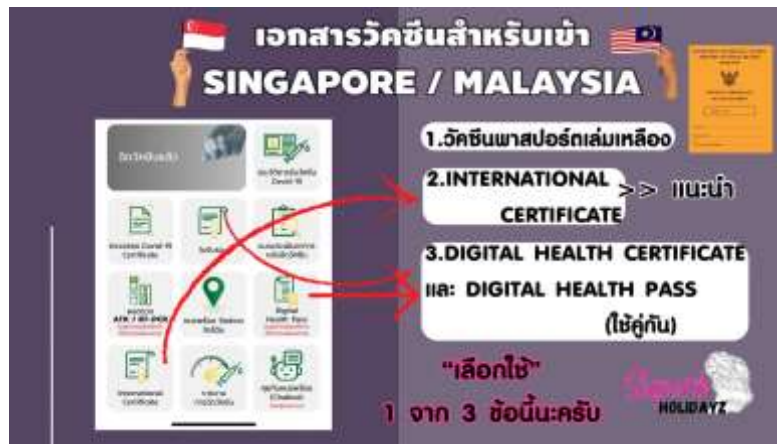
เอกสารวัคซีนสำหรับเข้า
SINGAPORE / MALAYSIA

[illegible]

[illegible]

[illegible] Covid-19 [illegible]

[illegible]

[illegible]

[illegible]

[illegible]

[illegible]

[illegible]

Digital Health Pass

International Certificate

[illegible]

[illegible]

1.วัคซีนพาสปอร์ตเล่มเหลือง

2.INTERNATIONAL CERTIFICATE >> แนะนำ

3.DIGITAL HEALTH CERTIFICATE และ DIGITAL HEALTH PASS (ใช้คู่กัน)

"เลือกใช้"

1 จาก 3 ข้อนี้นะครับ

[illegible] HOLIDAYZ